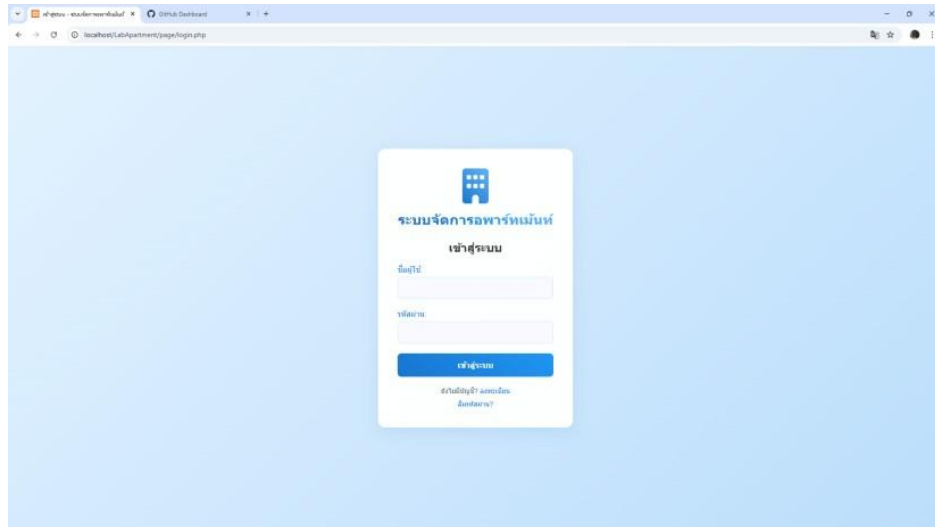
เข้าสู่ระบบ - ระบบจัดการอพาร์ทเม้นท์ ×
GitHub Dashboard ×
+
localhost/LabApartment/page/login.php

ระบบจัดการอพาร์ทเม้นท์

เข้าสู่ระบบ

ชื่อผู้ใช้

รหัสผ่าน

เข้าสู่ระบบ

ยังไม่มีบัญชี? ลงทะเบียน
ลืมรหัสผ่าน?